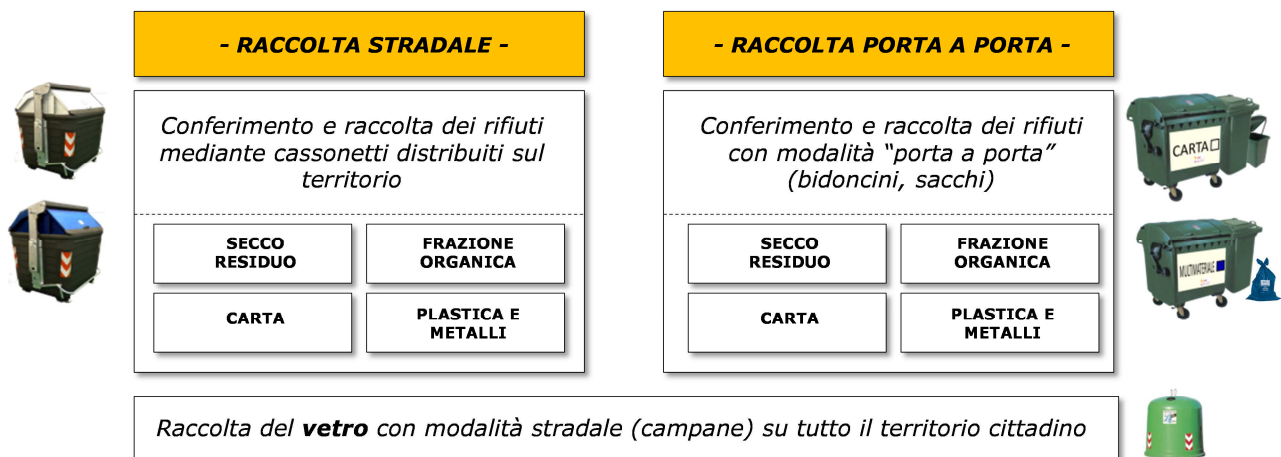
- RACCOLTA STRADALE -

Conferimento e raccolta dei rifiuti mediante cassonetti distribuiti sul territorio

| SECCO RESIDUO | FRAZIONE ORGANICA |
|---|---|
| CARTA | PLASTICA E METALLI |

- RACCOLTA PORTA A PORTA -

Conferimento e raccolta dei rifiuti con modalità "porta a porta" (bidoncini, sacchi)

| SECCO RESIDUO | FRAZIONE ORGANICA |
|---|---|
| CARTA | PLASTICA E METALLI |

CARTA

MULTIMATERIALE

Raccolta del **vetro** con modalità stradale (campane) su tutto il territorio cittadino